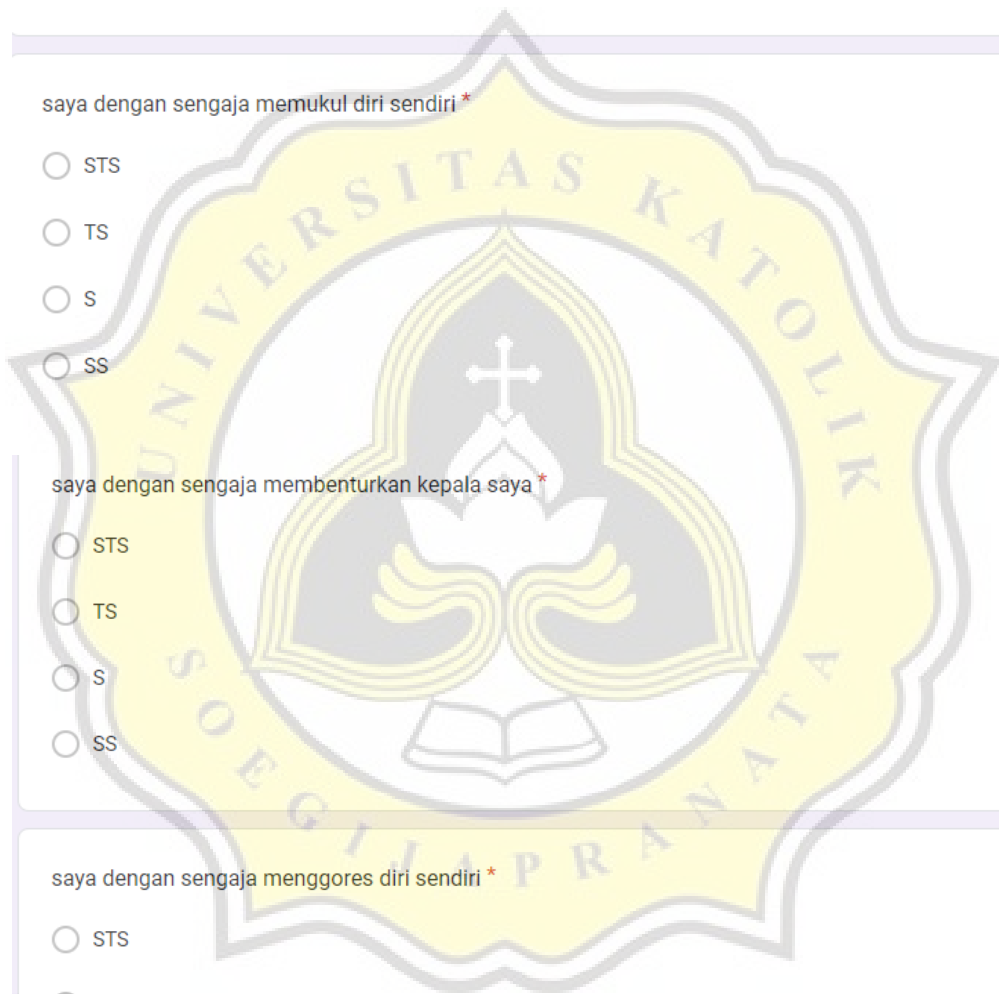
saya dengan sengaja memukul diri sendiri *

STS

TS

S

SS

saya dengan sengaja membenturkan kepala saya *

STS

TS

S

SS

saya dengan sengaja menggores diri sendiri *

STS

UNIVERSITAS KATOLIK SOEGIJAPRANATA